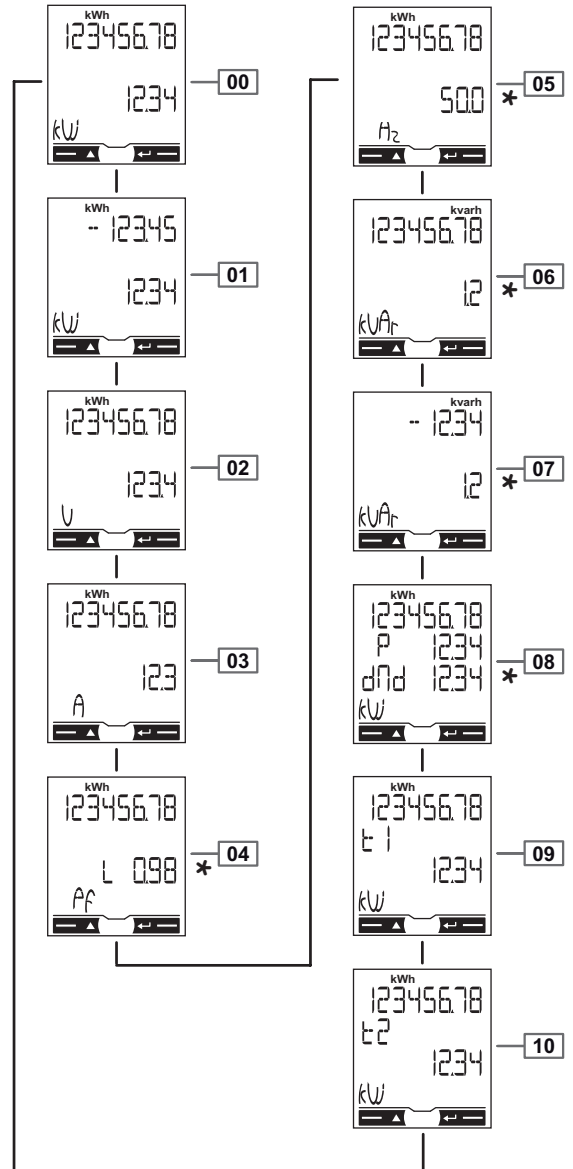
kWh
123456.78
12.34
kW
00

kWh
- 123.45
12.34
kW
01

kWh
123456.78
123.4
V
02

kWh
123456.78
12.3
A
03

kWh
123456.78
L 0.98
PF
* 04

kWh
123456.78
50.0
Hz
* 05

kvarh
123456.78
1.2
kVAr
* 06

kvarh
- 12.34
1.2
kVAr
* 07

kWh
123456.78
P 12.34
dMd 12.34
kW
* 08

kWh
123456.78
t 1
12.34
kW
09

kWh
123456.78
t2
12.34
kW
10